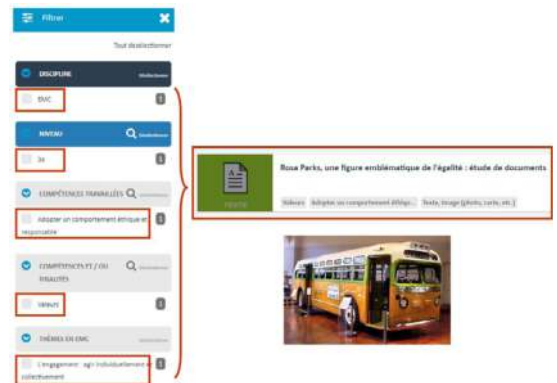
Filtrer

Tout désélectionner

DISCIPLINE Sélectionner

EMC 1

NIVEAU Sélectionner

3e 1

COMPÉTENCES TRAVAILLÉES

Adopter un comportement éthique et responsable 1

COMPÉTENCES ET / OU FINALITÉS

Valeurs 1

THÈMES DE EMC

L'engagement : agir individuellement et collectivement 1

TEXTE

Rosa Parks, une figure emblématique de l'égalité : étude de documents

Valeurs | Adopter un comportement éthiqu... | Texte, Image (photo, carte, etc.)